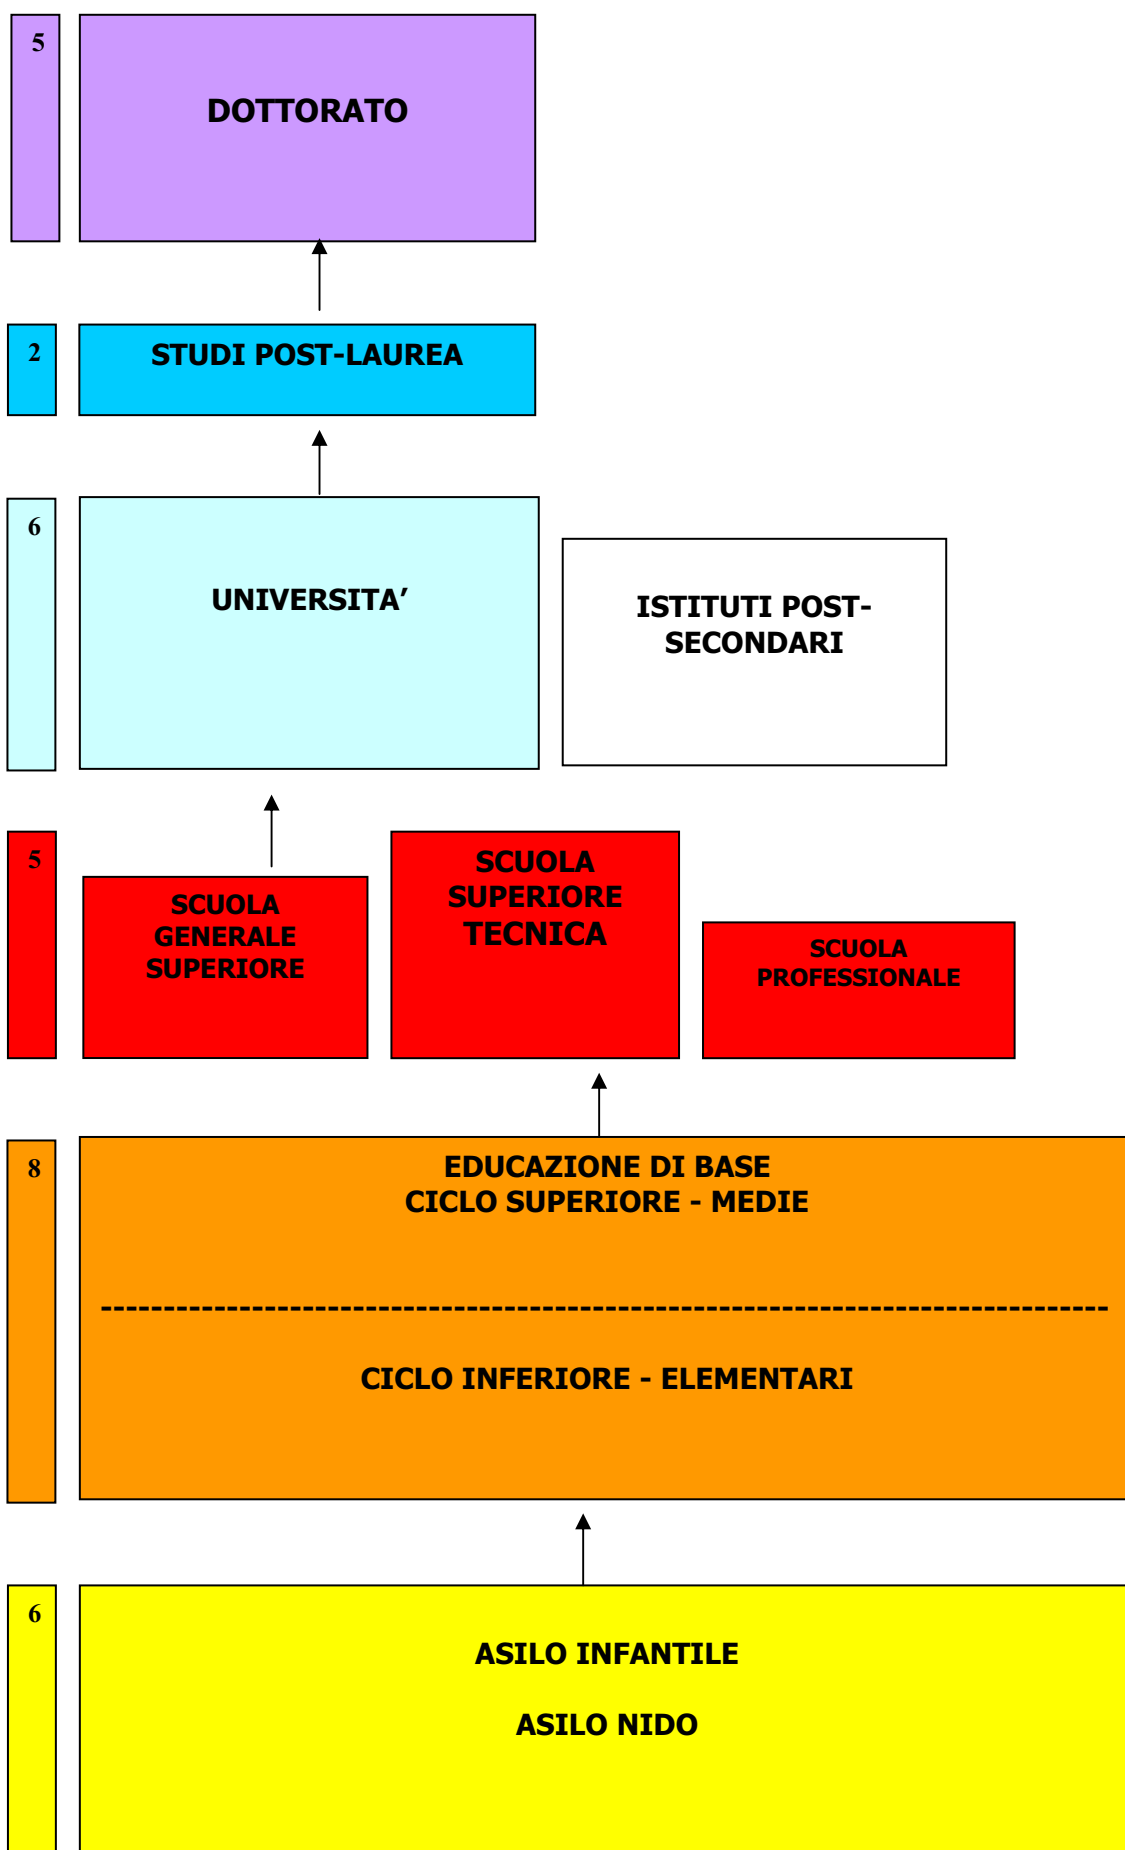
5

DOTTORATO

2

STUDI POST-LAUREA

6

UNIVERSITA’

ISTITUTI POST-SECONDARI

5

SCUOLA GENERALE SUPERIORE

SCUOLA SUPERIORE TECNICA

SCUOLA PROFESSIONALE

8

EDUCAZIONE DI BASE
CICLO SUPERIORE - MEDIE

--------------------------------------------------------------------------------

CICLO INFERIORE - ELEMENTARI

6

ASILO INFANTILE

ASILO NIDO